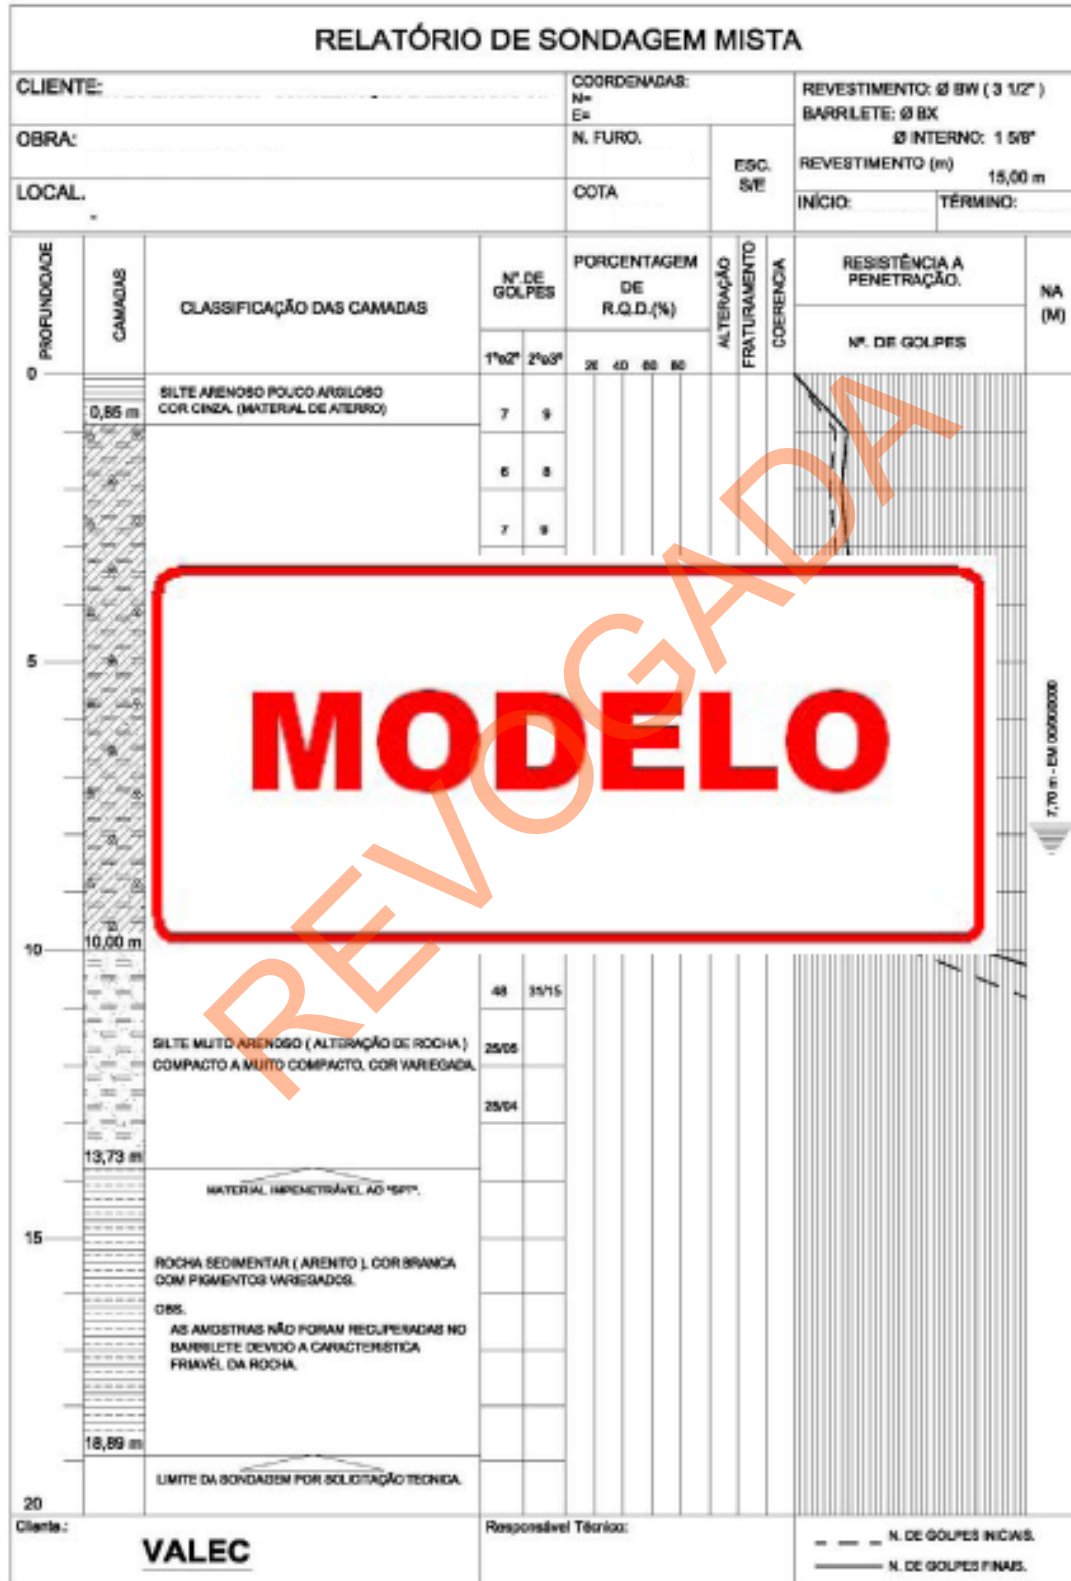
RELATÓRIO DE SONDAGEM MISTA

CLIENTE:

COORDENADAS:
N=
E=

REVESTIMENTO: Ø BW ( 3 1/2" )
BARRILETE: Ø BX
Ø INTERNO: 1 5/8"
REVESTIMENTO (m) 15,00 m

OBRA:

N. FURO.

ESC. S/E

LOCAL.

COTA

INÍCIO:

TÉRMINO:

PROFUNDIDADE

CAMADAS

CLASSIFICAÇÃO DAS CAMADAS

Nº DE GOLPES

1ºe2º 2ºe3º

PORCENTAGEM DE R.Q.D.(%)

20 40 60 80

ALTERAÇÃO

FRATURAMENTO

COERENCIA

RESISTÊNCIA A PENETRAÇÃO.

Nº. DE GOLPES

NA (M)

0

0,85 m

SILTE ARENOSO POUCO ARGILOSO COR CINZA. (MATERIAL DE ATERRO)

7 9

6 8

7 9

5

MODELO

REVOGADA

7,70 m - EM 00/00/0000

10

10,00 m

48 31/15

SILTE MUITO ARENOSO ( ALTERAÇÃO DE ROCHA ) COMPACTO A MUITO COMPACTO, COR VARIEGADA.

25/05

25/04

13,73 m

MATERIAL IMPENETRÁVEL AO "SPT".

15

ROCHA SEDIMENTAR ( ARENITO ), COR BRANCA COM PIGMENTOS VARIEGADOS.

OBS.
AS AMOSTRAS NÃO FORAM RECUPERADAS NO BARRILETE DEVIDO A CARACTERÍSTICA FRIÁVEL DA ROCHA.

18,89 m

LIMITE DA SONDAGEM POR SOLICITAÇÃO TECNICA.

20

Cliente:

VALEC

Responsável Técnico:

N. DE GOLPES INICIAIS.

N. DE GOLPES FINAIS.